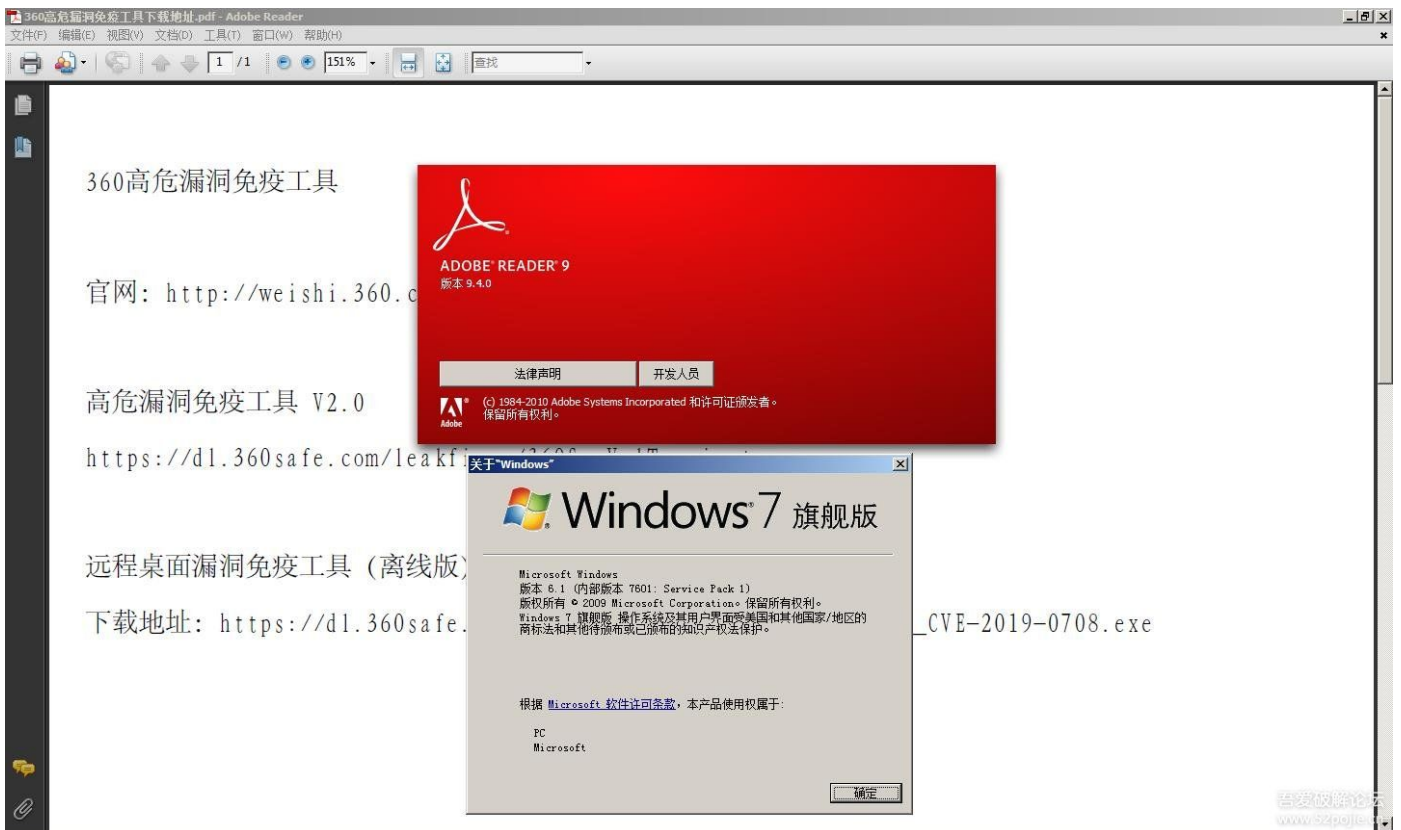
360高危漏洞免疫工具下载地址.pdf - Adobe Reader
文件(F) 编辑(E) 视图(V) 文档(D) 工具(T) 窗口(W) 帮助(H)

1 /1 151% 查找

360高危漏洞免疫工具

官网：http://weishi.360.c

高危漏洞免疫工具 V2.0

https://dl.360safe.com/leakf

远程桌面漏洞免疫工具（离线版

下载地址：https://dl.360safe. _CVE-2019-0708.exe

ADOBE® READER® 9
版本 9.4.0

法律声明 开发人员

(c) 1984-2010 Adobe Systems Incorporated 和许可证颁发者。
保留所有权利。

Adobe

关于"Windows"

Windows 7 旗舰版

Microsoft Windows
版本 6.1 (内部版本 7601: Service Pack 1)
版权所有 © 2009 Microsoft Corporation。保留所有权利。
Windows 7 旗舰版 操作系统及其用户界面受美国和其他国家/地区的商标法和其他待颁布或已颁布的知识产权法保护。

根据 Microsoft 软件许可条款，本产品使用权属于：

PC
Microsoft

确定

吾爱破解论坛
www.52pojie.cn